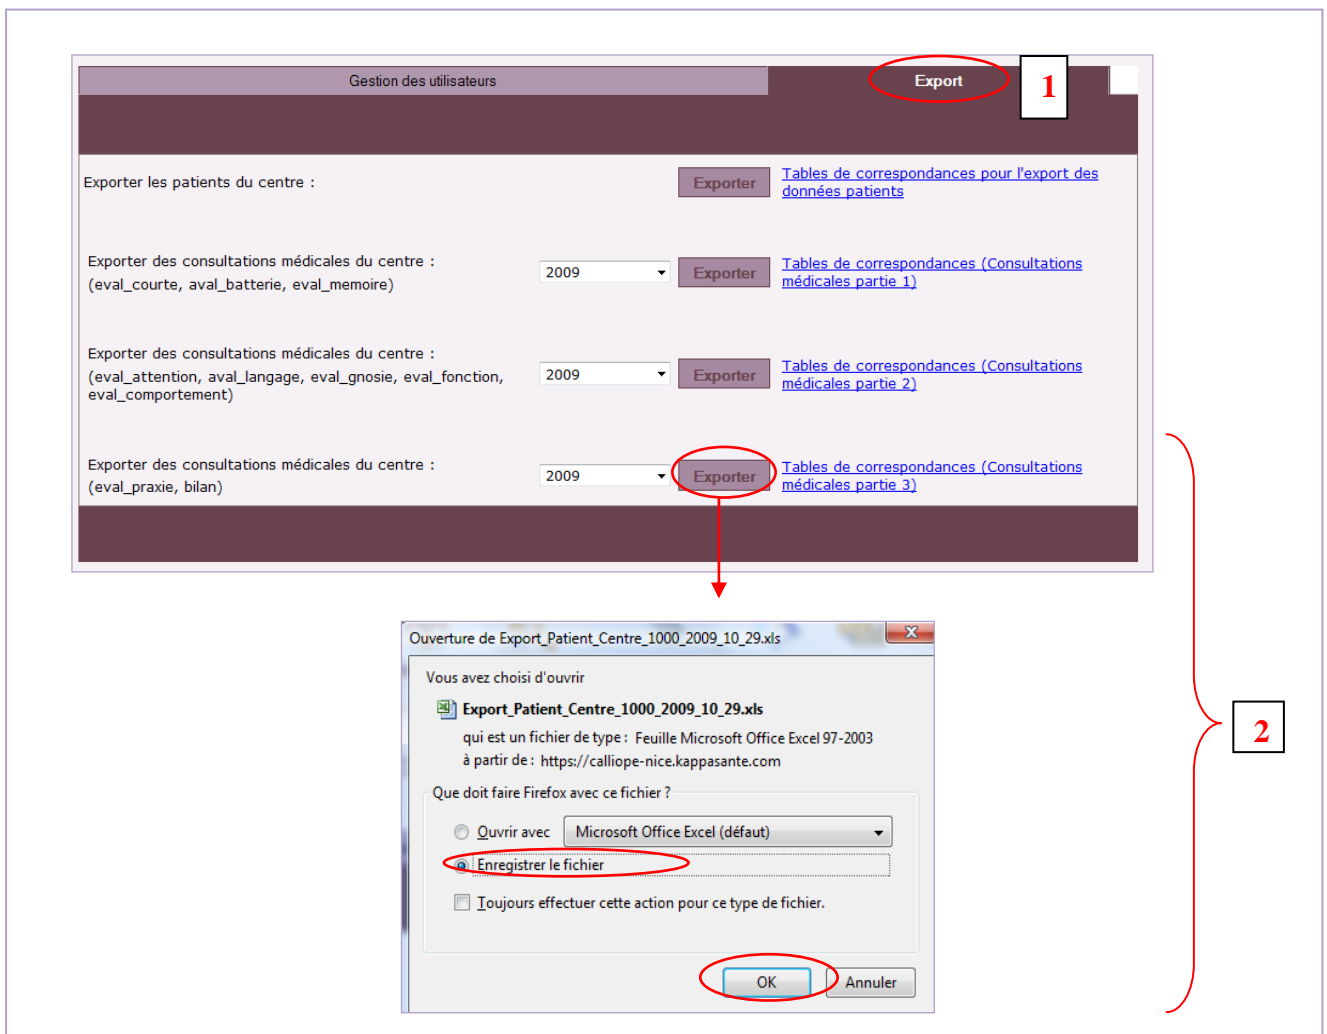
Gestion des utilisateurs

Export

1

Exporter les patients du centre :

Exporter

Tables de correspondances pour l'export des données patients

Exporter des consultations médicales du centre : (eval_courte, aval_batterie, eval_memoire)

2009

Exporter

Tables de correspondances (Consultations médicales partie 1)

Exporter des consultations médicales du centre : (eval_attention, aval_langage, eval_gnosie, eval_fonction, eval_comportement)

2009

Exporter

Tables de correspondances (Consultations médicales partie 2)

Exporter des consultations médicales du centre : (eval_praxie, bilan)

2009

Exporter

Tables de correspondances (Consultations médicales partie 3)

2

Ouverture de Export_Patient_Centre_1000_2009_10_29.xls

Vous avez choisi d'ouvrir

Export_Patient_Centre_1000_2009_10_29.xls

qui est un fichier de type : Feuille Microsoft Office Excel 97-2003

à partir de : https://calliope-nice.kappasante.com

Que doit faire Firefox avec ce fichier ?

Ouvrir avec Microsoft Office Excel (défaut)

Enregistrer le fichier

Toujours effectuer cette action pour ce type de fichier.

OK

Annuler